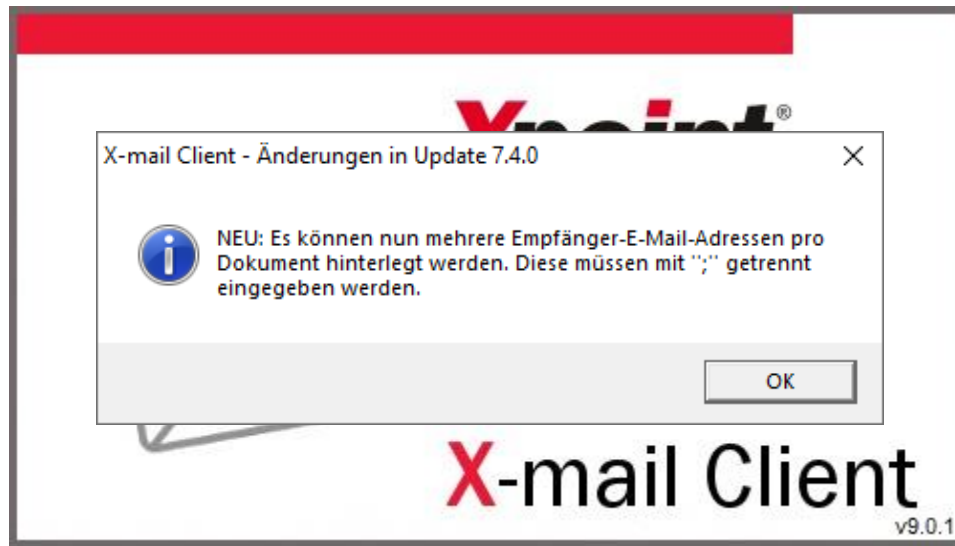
X-mail Client - Änderungen in Update 7.4.0

NEU: Es können nun mehrere Empfänger-E-Mail-Adressen pro Dokument hinterlegt werden. Diese müssen mit '';'' getrennt eingegeben werden.

OK

X-mail Client

v9.0.1